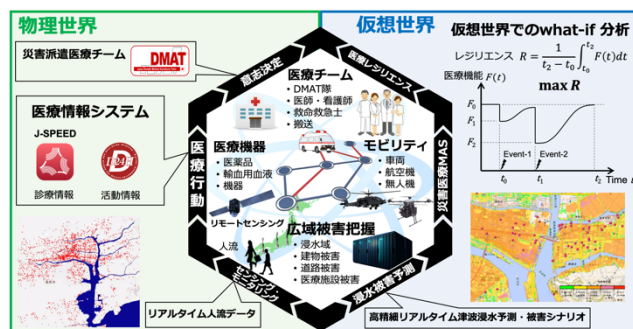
物理世界

仮想世界

災害派遣医療チーム

DMAT

医療情報システム

J-SPEED

診療情報

J-SPEED

活動情報

意志決定

医療レジリエンス

医療チーム
・DMAT隊
・医師・看護師
・救命救急士
・搬送

医療機器
・医薬品
・輸血用血液
・機器

医療行動

モビリティ
・車両
・航空機
・無人機

災害医療MAS

リモートセンシング

人流

広域被害把握
・浸水域
・建物被害
・道路被害
・医療施設被害

センシング・モニタリング

浸水被害予測

リアルタイム人流データ

仮想世界でのwhat-if 分析

レジリエンス $R = \frac{1}{t_2 - t_0}\int_{t_0}^{t_2} F(t)dt$

$\max R$

医療機能 $F(t)$

$F_0$

$F_1$

$F_2$

Event-1

Event-2

$t_0$

$t_1$

$t_2$ Time

高精細リアルタイム津波浸水予測・被害シナリオ